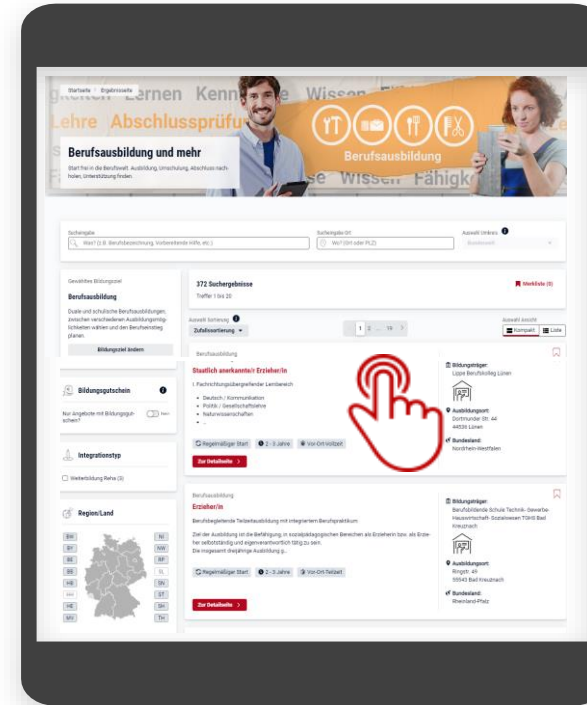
Startseite > Ergebnisseite

Lernen Kenn Wissen
Lehre Abschlussprüfu
se Wissen Fähigk

Berufsausbildung und mehr

Start frei in die Berufswelt: Ausbildung, Umschulung, Abschluss nachholen, Unterstützung finden.

Berufsausbildung

Suchbegriffe
Was? (z.B. Berufsbezeichnung, Vorbereitende Hilfe, etc.)

Suchbegriffe Ort
Wo? (Ort oder PLZ)

Auswahl Umkreis
Bundesweit

Gewähltes Bildungsziel

Berufsausbildung

Duale und schulische Berufsausbildungen; zwischen verschiedenen Ausbildungsmöglichkeiten wählen und den Berufseinstieg planen.

Bildungsziel ändern

Bildungsgutschein

Nur Angebote mit Bildungsgutschein?

Integrationstyp

Weiterbildung Reha (3)

Region/Land

BW
BY
BE
BB
HB
HH
HE
MV
NI
NW
RP
SL
SN
ST
SH
TH

372 Suchergebnisse
Treffer 1 bis 20

Merkliste (0)

Auswahl Sortierung
Zufallssortierung

1 2 ... 19 >

Auswahl Ansicht
Kompakt
Liste

Berufsausbildung

Staatlich anerkannte/r Erzieher/in

I. Fachrichtungsübergreifender Lernbereich

• Deutsch / Kommunikation
• Politik / Gesellschaftslehre
• Naturwissenschaften
• ...

Regelmäßiger Start
2 - 3 Jahre
Vor-Ort-Vollzeit

Zur Detailseite >

Bildungsträger:
Lippe Berufskolleg Lünen

Ausbildungsort:
Dortmunder Str. 44
44536 Lünen

Bundesland:
Nordrhein-Westfalen

Berufsausbildung

Erzieher/in

Berufsbegleitende Teilzeitausbildung mit integriertem Berufspraktikum

Ziel der Ausbildung ist die Befähigung, in sozialpädagogischen Bereichen als Erzieherin bzw. als Erzieher selbstständig und eigenverantwortlich tätig zu sein.
Die insgesamt dreijährige Ausbildung g...

Regelmäßiger Start
2 - 3 Jahre
Vor-Ort-Teilzeit

Zur Detailseite >

Bildungsträger:
Berufsbildende Schule Technik- Gewerbe-Hauswirtschaft- Sozialwesen TGHS Bad Kreuznach

Ausbildungsort:
Ringstr. 45
55543 Bad Kreuznach

Bundesland:
Rheinland-Pfalz